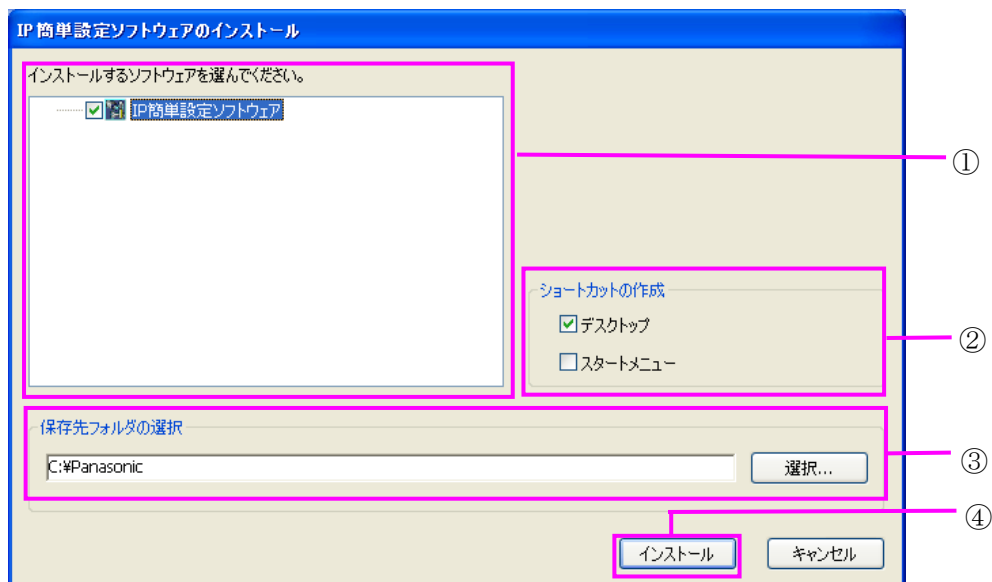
IP簡単設定ソフトウェアのインストール

インストールするソフトウェアを選んでください。

IP簡単設定ソフトウェア

①

ショートカットの作成

デスクトップ

スタートメニュー

②

保存先フォルダの選択

C:¥Panasonic

選択...

③

④

インストール

キャンセル